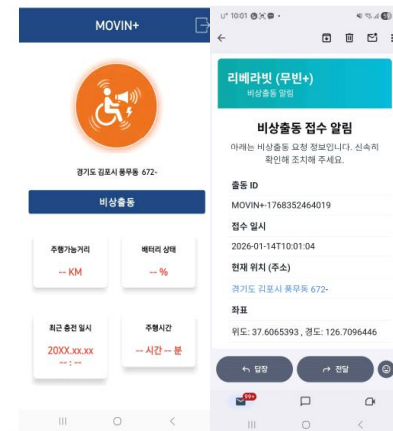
MOVIN+

경기도 김포시 풍무동 672-

비상출동

주행가능거리
-- KM

배터리 상태
-- %

최근 충전 일시
20XX.xx.xx
-- : --

주행시간
-- 시간 -- 분

10:01

리베라빗 (무빈+)
비상출동 알림

비상출동 접수 알림
아래는 비상출동 요청 정보입니다. 신속히 확인해 조치해 주세요.

출동 ID
MOVIN+-1768352464019

접수 일시
2026-01-14T10:01:04

현재 위치 (주소)
경기도 김포시 풍무동 672-

좌표
위도: 37.6065393 , 경도: 126.7096446

답장
전달

99+